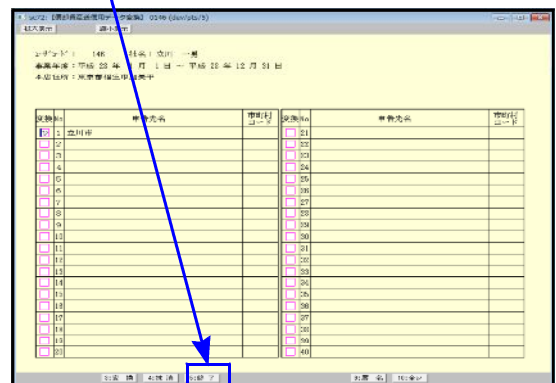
拡大表示　縮小表示

コード：　148　　　氏名：立川　一郎
対象年度：平成 23 年 1 月 1 日 ～ 平成 23 年 12 月 31 日
本店住所：東京都福生市熊川

| 選択 | No | 申告先名 | 市町村コード |
|---|---|---|---|
| ☑ | 1 | 立川市 | |
| | 2 | | |
| | 3 | | |
| | 4 | | |
| | 5 | | |
| | 6 | | |
| | 7 | | |
| | 8 | | |
| | 9 | | |
| | 10 | | |
| | 11 | | |
| | 12 | | |
| | 13 | | |
| | 14 | | |
| | 15 | | |
| | 16 | | |
| | 17 | | |
| | 18 | | |
| | 19 | | |
| | 20 | | |

| 選択 | No | 申告先名 | 市町村コード |
|---|---|---|---|
| | 21 | | |
| | 22 | | |
| | 23 | | |
| | 24 | | |
| | 25 | | |
| | 26 | | |
| | 27 | | |
| | 28 | | |
| | 29 | | |
| | 30 | | |
| | 31 | | |
| | 32 | | |
| | 33 | | |
| | 34 | | |
| | 35 | | |
| | 36 | | |
| | 37 | | |
| | 38 | | |
| | 39 | | |
| | 40 | | |

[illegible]　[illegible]　終了　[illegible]　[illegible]